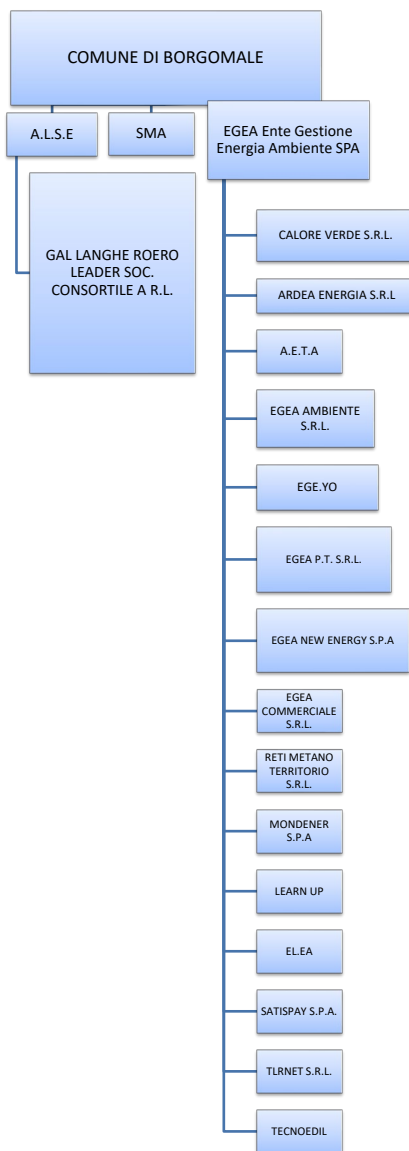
COMUNE DI BORGOMALE

A.L.S.E

SMA

EGEA Ente Gestione Energia Ambiente SPA

GAL LANGHE ROERO LEADER SOC. CONSORTILE A R.L.

CALORE VERDE S.R.L.

ARDEA ENERGIA S.R.L

A.E.T.A

EGEA AMBIENTE S.R.L.

EGE.YO

EGEA P.T. S.R.L.

EGEA NEW ENERGY S.P.A

EGEA COMMERCIALE S.R.L.

RETI METANO TERRITORIO S.R.L.

MONDENER S.P.A

LEARN UP

EL.EA

SATISPAY S.P.A.

TLRNET S.R.L.

TECNOEDIL